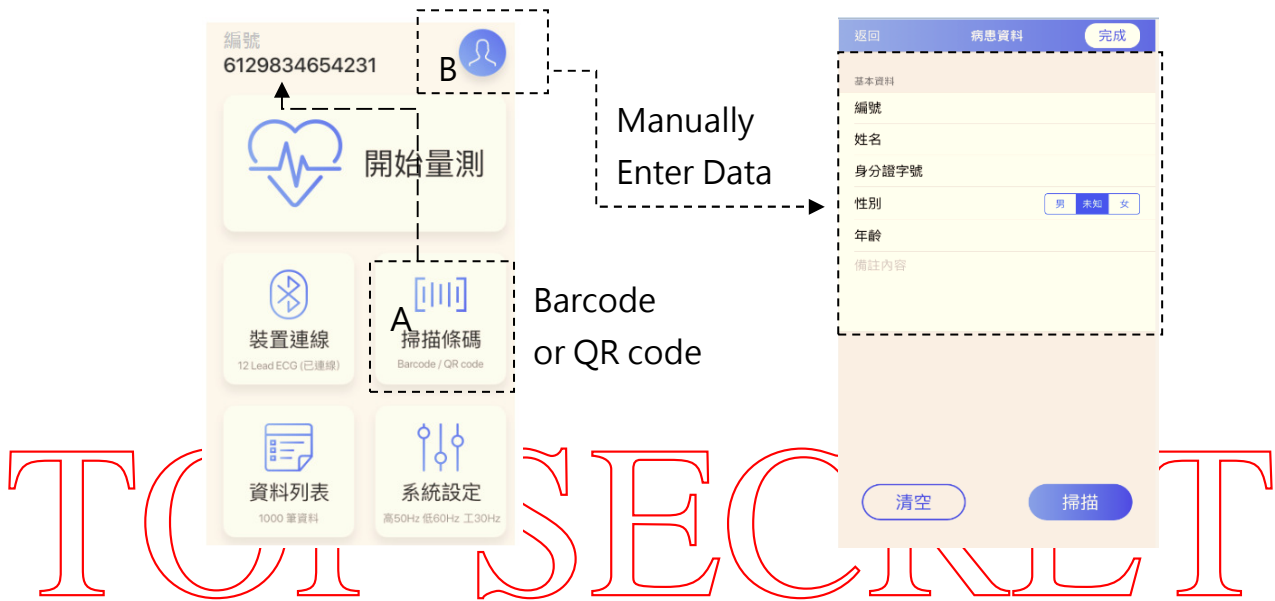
編號
6129834654231

B

開始量測

裝置連線
12 Lead ECG (已連線)

A
掃描條碼
Barcode / QR code

Barcode
or QR code

資料列表
1000 筆資料

系統設定
高50Hz 低60Hz 工30Hz

Manually
Enter Data

返回 病患資料 完成

基本資料
編號
姓名
身分證字號
性別 男 未知 女
年齡
備註內容

清空 掃描

TOP SECRET